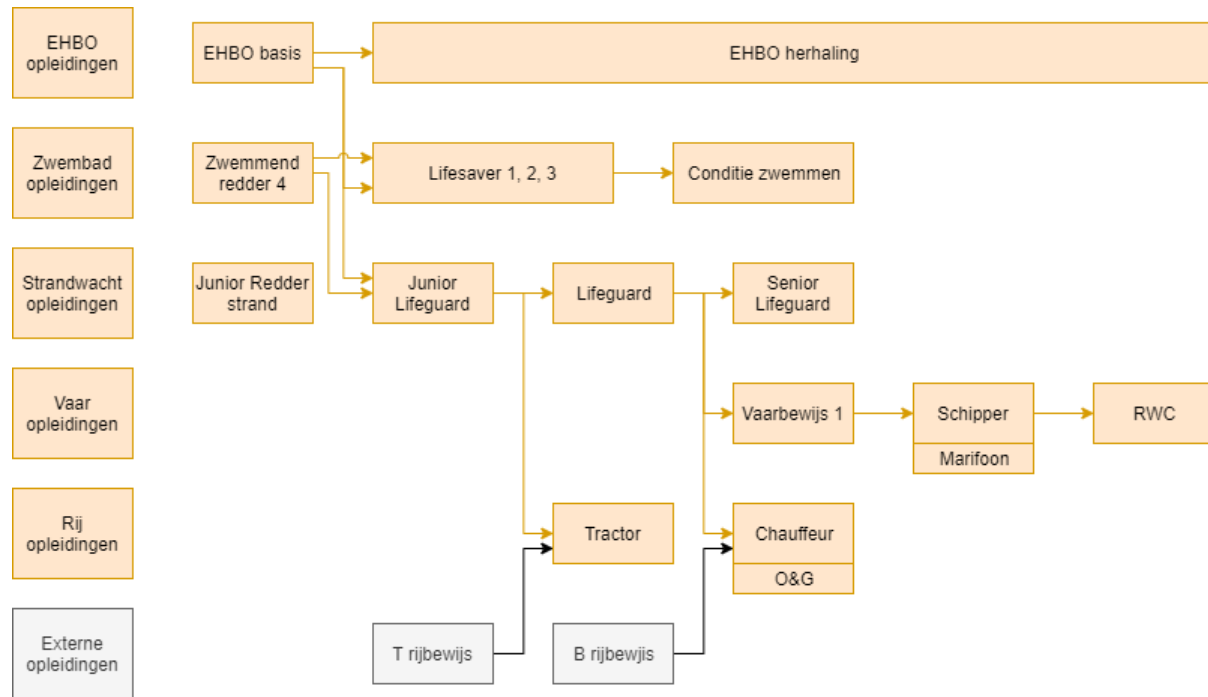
EHBO opleidingen

Zwembad opleidingen

Strandwacht opleidingen

Vaar opleidingen

Rij opleidingen

Externe opleidingen

EHBO basis

EHBO herhaling

Zwemmend redder 4

Lifesaver 1, 2, 3

Conditie zwemmen

Junior Redder strand

Junior Lifeguard

Lifeguard

Senior Lifeguard

Vaarbewijs 1

Schipper

Marifoon

RWC

Tractor

Chauffeur

O&G

T rijbewijs

B rijbewijs